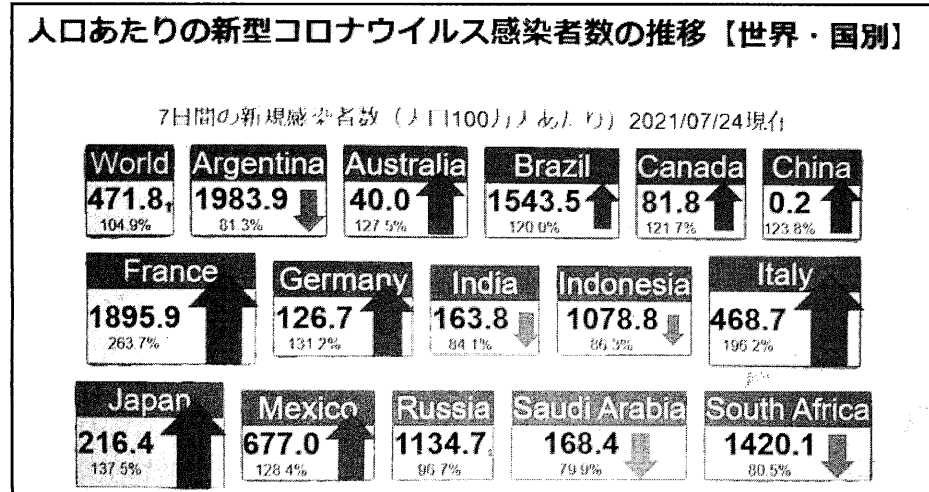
人口あたりの新型コロナウイルス感染者数の推移【世界・国別】

7日間の新規感染者数（人口100万人あたり）2021/07/24現在

World
471.8
104.9%

Argentina
1983.9
81.3%

Australia
40.0
127.5%

Brazil
1543.5
120.0%

Canada
81.8
121.7%

China
0.2
123.8%

France
1895.9
263.7%

Germany
126.7
131.2%

India
163.8
84.1%

Indonesia
1078.8
86.3%

Italy
468.7
196.2%

Japan
216.4
137.5%

Mexico
677.0
128.4%

Russia
1134.7
96.7%

Saudi Arabia
168.4
79.9%

South Africa
1420.1
80.5%